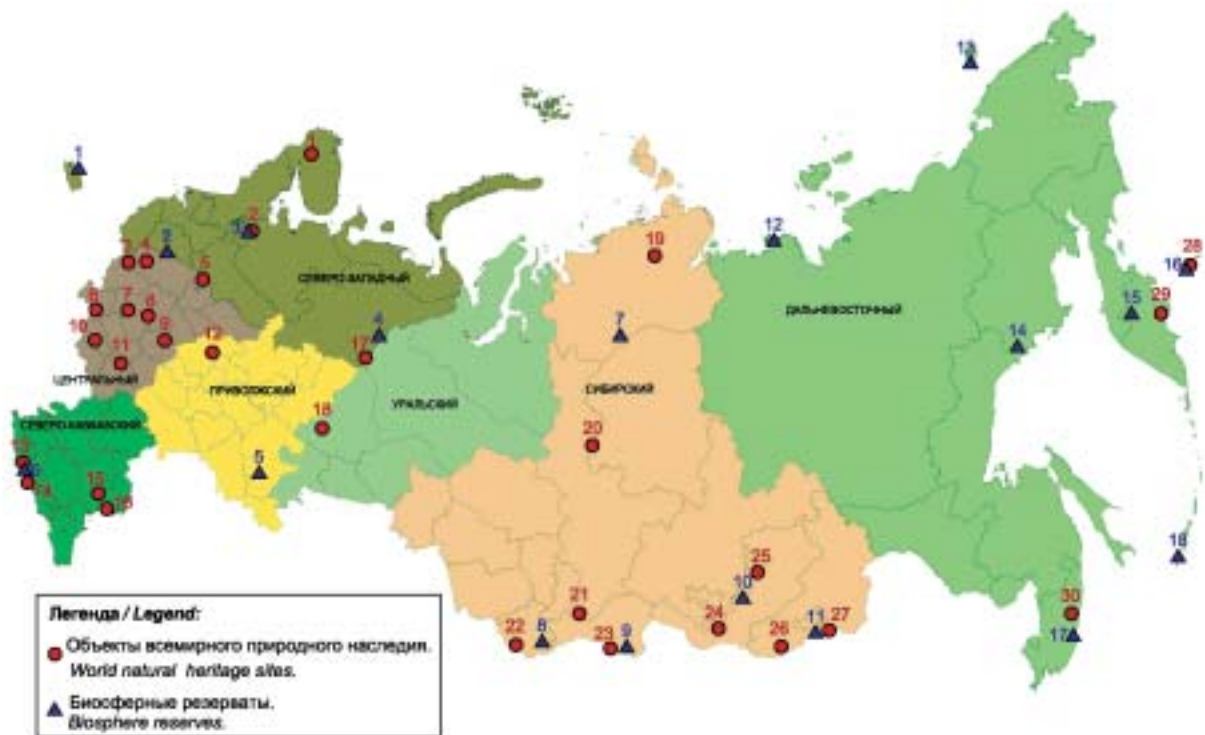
1
1
2
3
3
4
5
2
6
7
8
9
10
11
12
4
17
ЦЕНТРАЛЬНЫЙ
СЕВЕРО-ЗАПАДНЫЙ
ПРИВОЛЖСКИЙ
18
5
СЕВЕРО-КАВКАЗСКИЙ
13
6
14
15
16
УРАЛЬСКИЙ
19
7
СИБИРСКИЙ
20
13
12
ДАЛЬНЕВОСТОЧНЫЙ
14
28
16
15
29
18
25
10
21
8
22
23
9
24
26
11
27
30
17

Легенда / Legend:

Объекты всемирного природного наследия.
World natural heritage sites.

Биосферные резерваты.
Biosphere reserves.